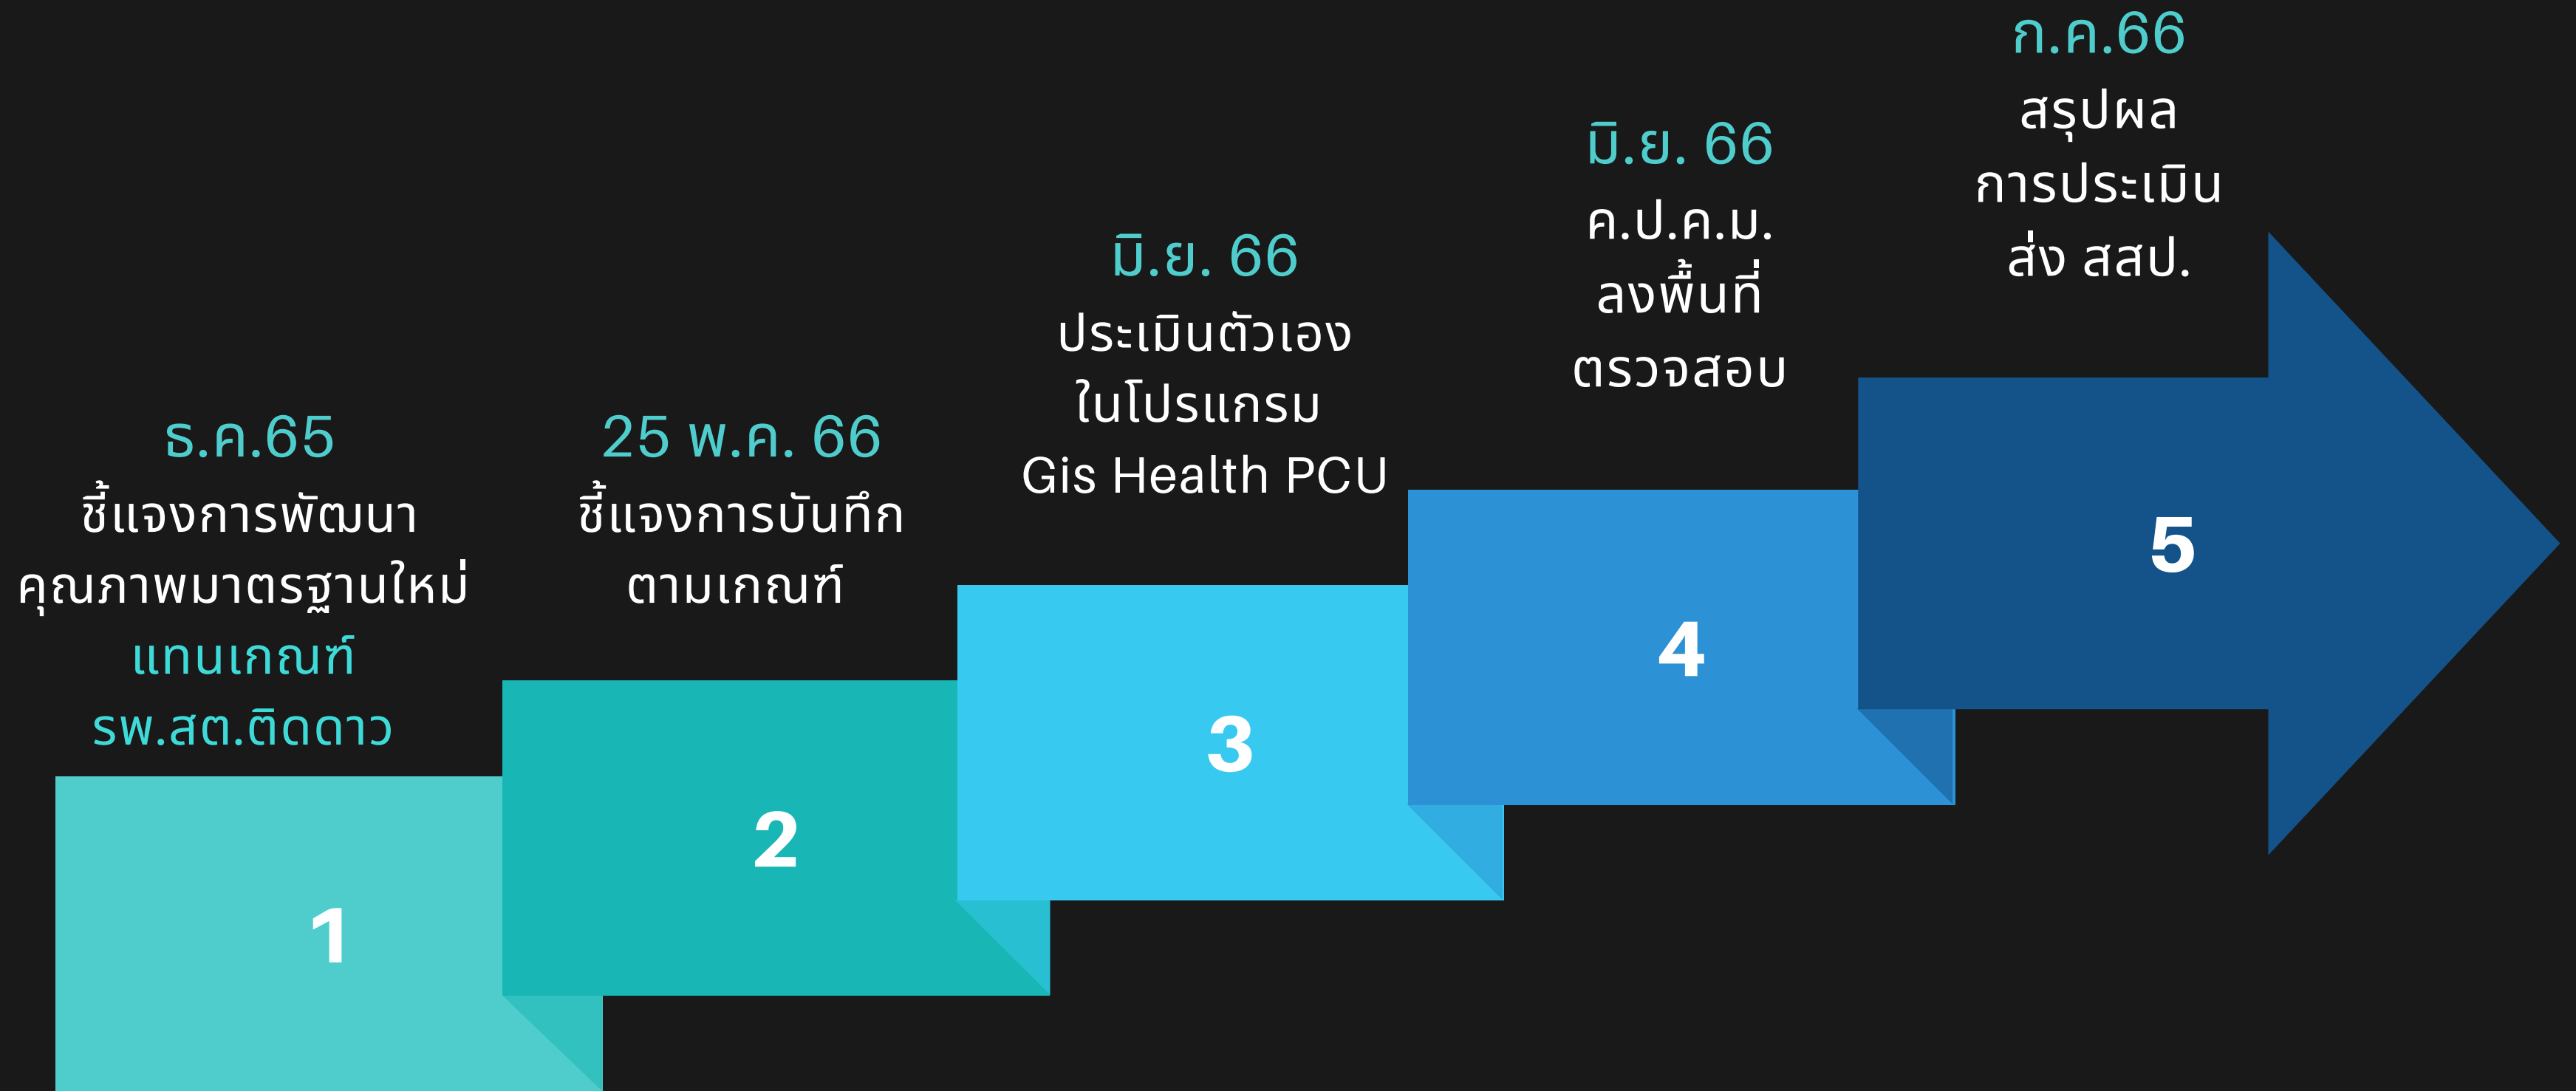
ธ.ค.65
ชี้แจงการพัฒนาคุณภาพมาตรฐานใหม่
แทนเกณฑ์ รพ.สต.ติดดาว

1

25 พ.ค. 66
ชี้แจงการบันทึกตามเกณฑ์

2

มิ.ย. 66
ประเมินตัวเองในโปรแกรม Gis Health PCU

3

มิ.ย. 66
ค.ป.ค.ม. ลงพื้นที่ตรวจสอบ

4

ก.ค.66
สรุปผลการประเมินส่ง สสป.

5